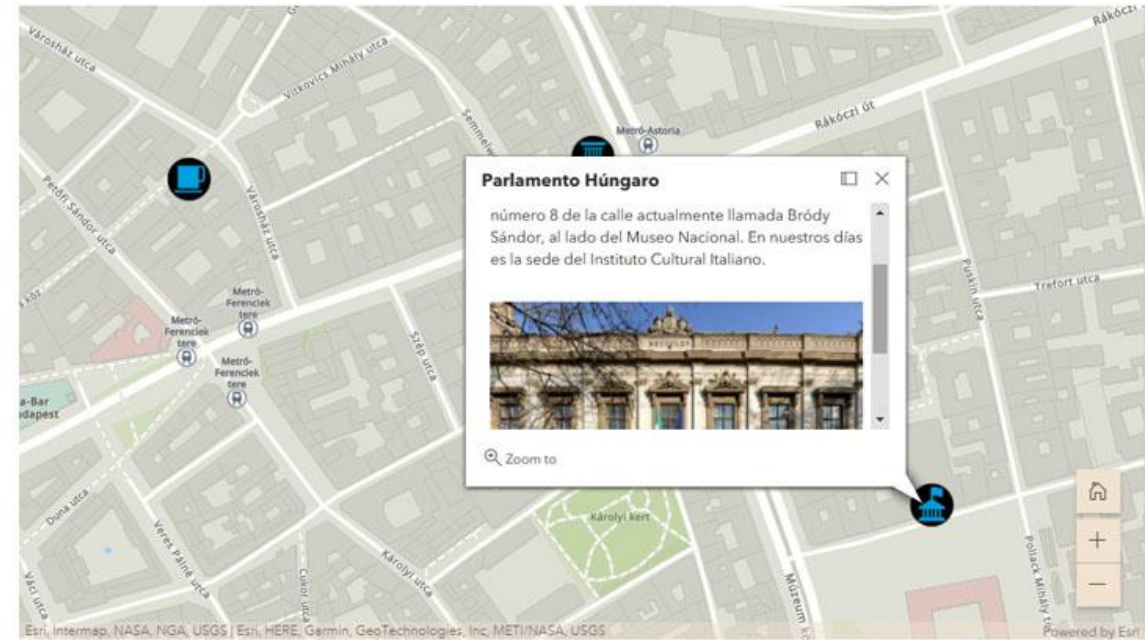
Városház utca
Vitkovics Mihály utca
Semmelw
Metró-Astoria
Rákóczi út
Rákóczi
Petőfi Sándor utca
Városház utca
Parlamento Húngaro
número 8 de la calle actualmente llamada Bródy Sándor, al lado del Museo Nacional. En nuestros días es la sede del Instituto Cultural Italiano.
Zoom to
Metró-Ferenciek tere
Metró-Ferenciek tere
Metró-Ferenciek tere
Szép utca
Puskin utca
Trefort utca
a-Bar
dapest
Duna utca
Veres Pálné utca
Károlyi utca
Cukor utca
Károlyi kert
Múzeum k
Pollack Mihály tér
Váci utca
Esri, Intermap, NASA, NGA, USGS | Esri, HERE, Garmin, GeoTechnologies, Inc, METI/NASA, USGS
Powered by Esri